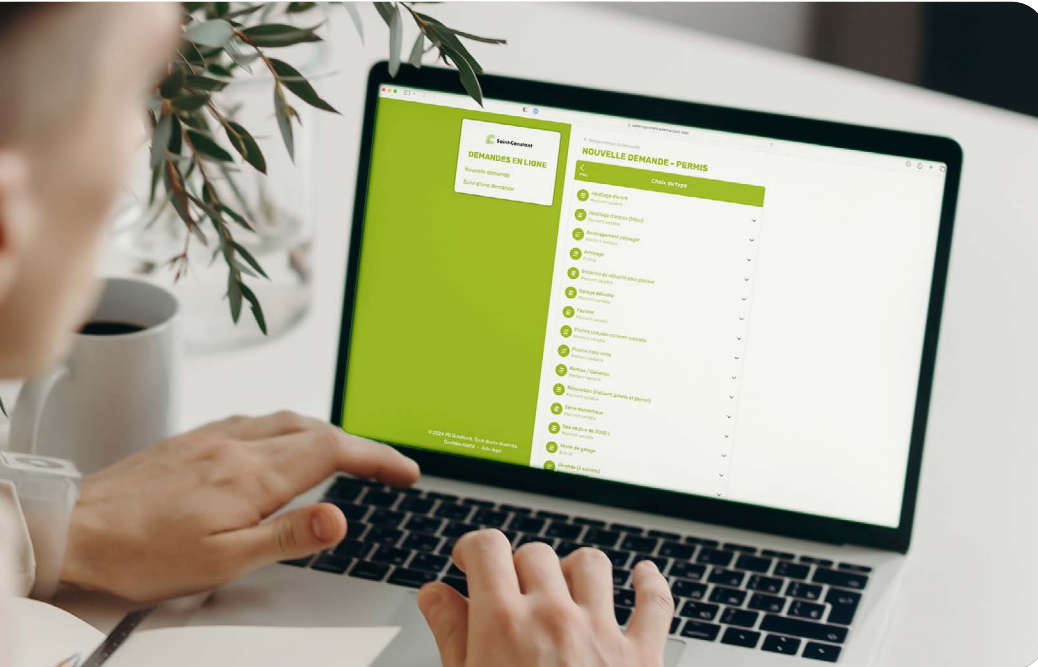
Saint-Casimir
DEMANDES EN LIGNE
Nouvelle demande
Suivi d'une demande

© 2024 PG Solutions. Tous droits réservés
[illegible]

NOUVELLE DEMANDE - PERMIS
Choix du type
Abattage d'arbre
Abattage d'arbres (frêne)
Aménagement paysager
Arrosage
Enceinte de sécurité pour piscine
Garage détaché
Pavillon
Piscine creusée ou semi-creusée
Piscine hors-terre
Remise / Gazebo
Rénovation (maison privée et permis)
Serre domestique
Spa de plus de 2000 L
Vente de garage
Clôture (3 saisons)